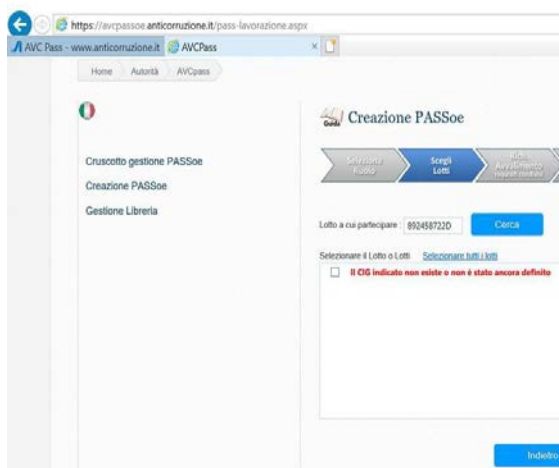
https://avcpassoe.anticorruzione.it/pass-lavorazione.aspx

AVC Pass - www.anticorruzione.it
AVCPass

Home
Autorità
AVCpass

Cruscotto gestione PASSoe
Creazione PASSoe
Gestione Libreria

Guida

Creazione PASSoe

Selezione Ruolo
Scegli Lotti
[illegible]

Lotto a cui partecipare : 8924587220
Cerca

Selezionare il Lotto o Lotti
Selezionare tutti i lotti

Il CIG indicato non esiste o non è stato ancora definito

Indietro